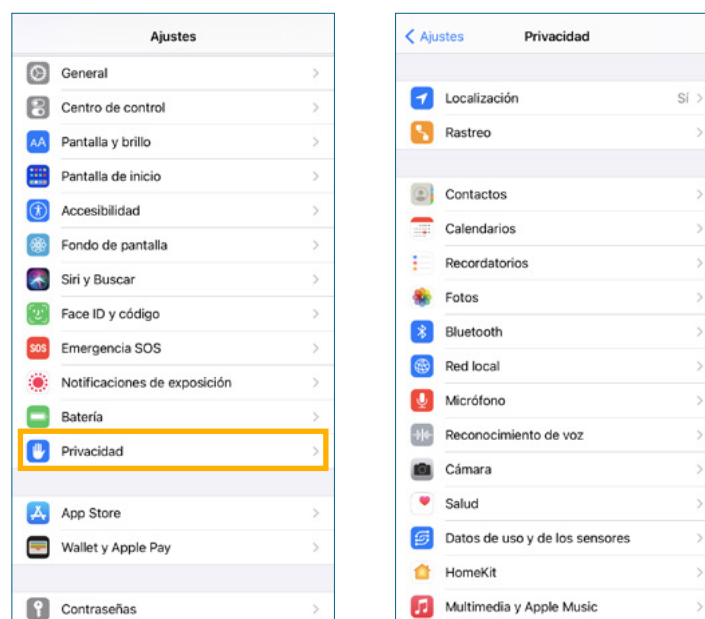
Ajustes

General
Centro de control
Pantalla y brillo
Pantalla de inicio
Accesibilidad
Fondo de pantalla
Siri y Buscar
Face ID y código
SOS Emergencia SOS
Notificaciones de exposición
Batería
Privacidad

App Store
Wallet y Apple Pay

Contraseñas

< Ajustes Privacidad

Localización Sí
Rastreo

Contactos
Calendarios
Recordatorios
Fotos
Bluetooth
Red local
Micrófono
Reconocimiento de voz
Cámara
Salud
Datos de uso y de los sensores
HomeKit
Multimedia y Apple Music